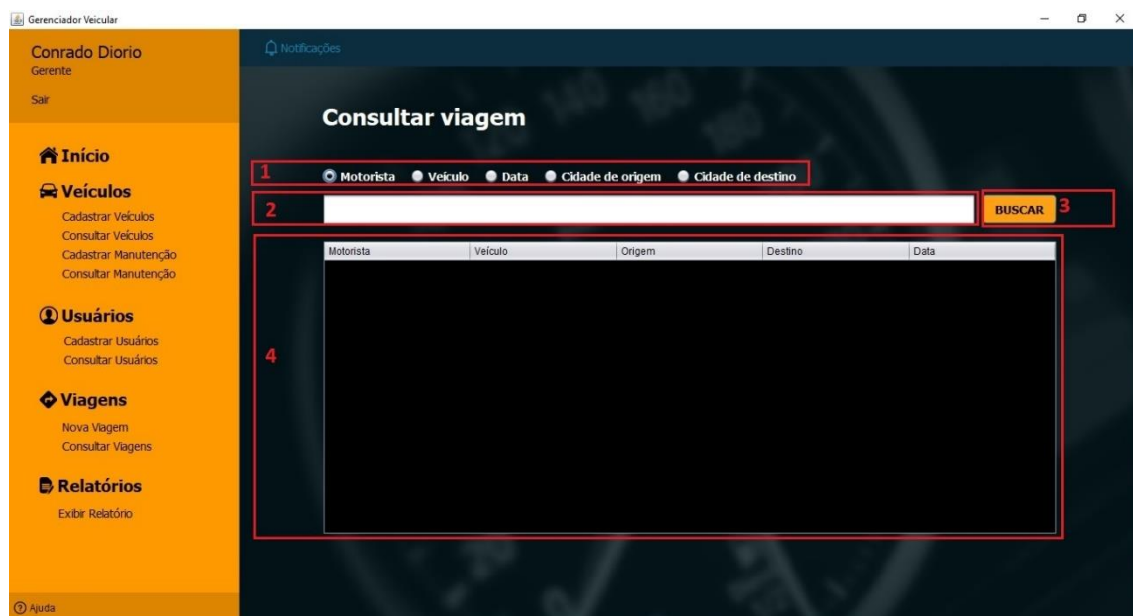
Gerenciador Veicular

Conrado Diorio
Gerente

Sair

Início

Veículos
Cadastrar Veículos
Consultar Veículos
Cadastrar Manutenção
Consultar Manutenção

Usuários
Cadastrar Usuários
Consultar Usuários

Viagens
Nova Viagem
Consultar Viagens

Relatórios
Exibir Relatório

Ajuda

Notificações

Consultar viagem

1 Motorista Veículo Data Cidade de origem Cidade de destino

2

BUSCAR 3

4

| Motorista | Veículo | Origem | Destino | Data |
|---|---|---|---|---|